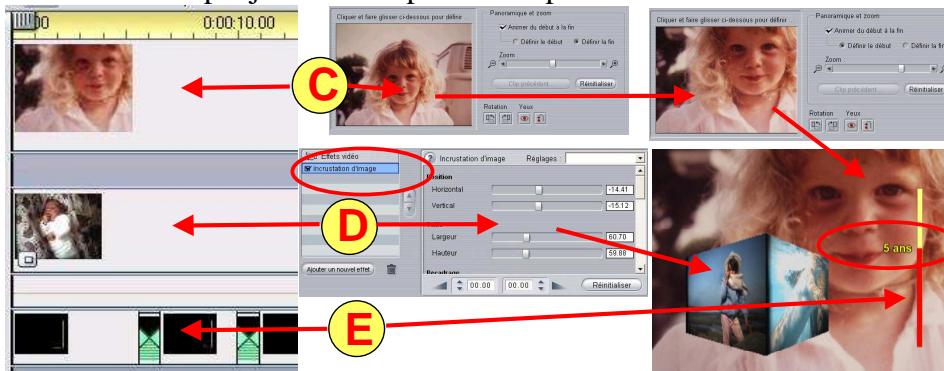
0:00:10

Cliquer et faire glisser ci-dessous pour définir

Panoramique et zoom

Animer du début à la fin

Définir le début

Définir la fin

Zoom

Clip précédent

Réinitialiser

Rotation

Yeux

Cliquer et faire glisser ci-dessous pour définir

Panoramique et zoom

Animer du début à la fin

Définir le début

Définir la fin

Zoom

Clip précédent

Réinitialiser

Rotation

Yeux

C

Effets vidéo

Incrustation d'image

Ajouter un nouvel effet

Incrustation d'image

Réglages

Position

Horizontal

-14.41

Vertical

-15.12

Largeur

60.70

Hauteur

59.88

Recadrage

00.00

00.00

Réinitialiser

D

5 ans

E